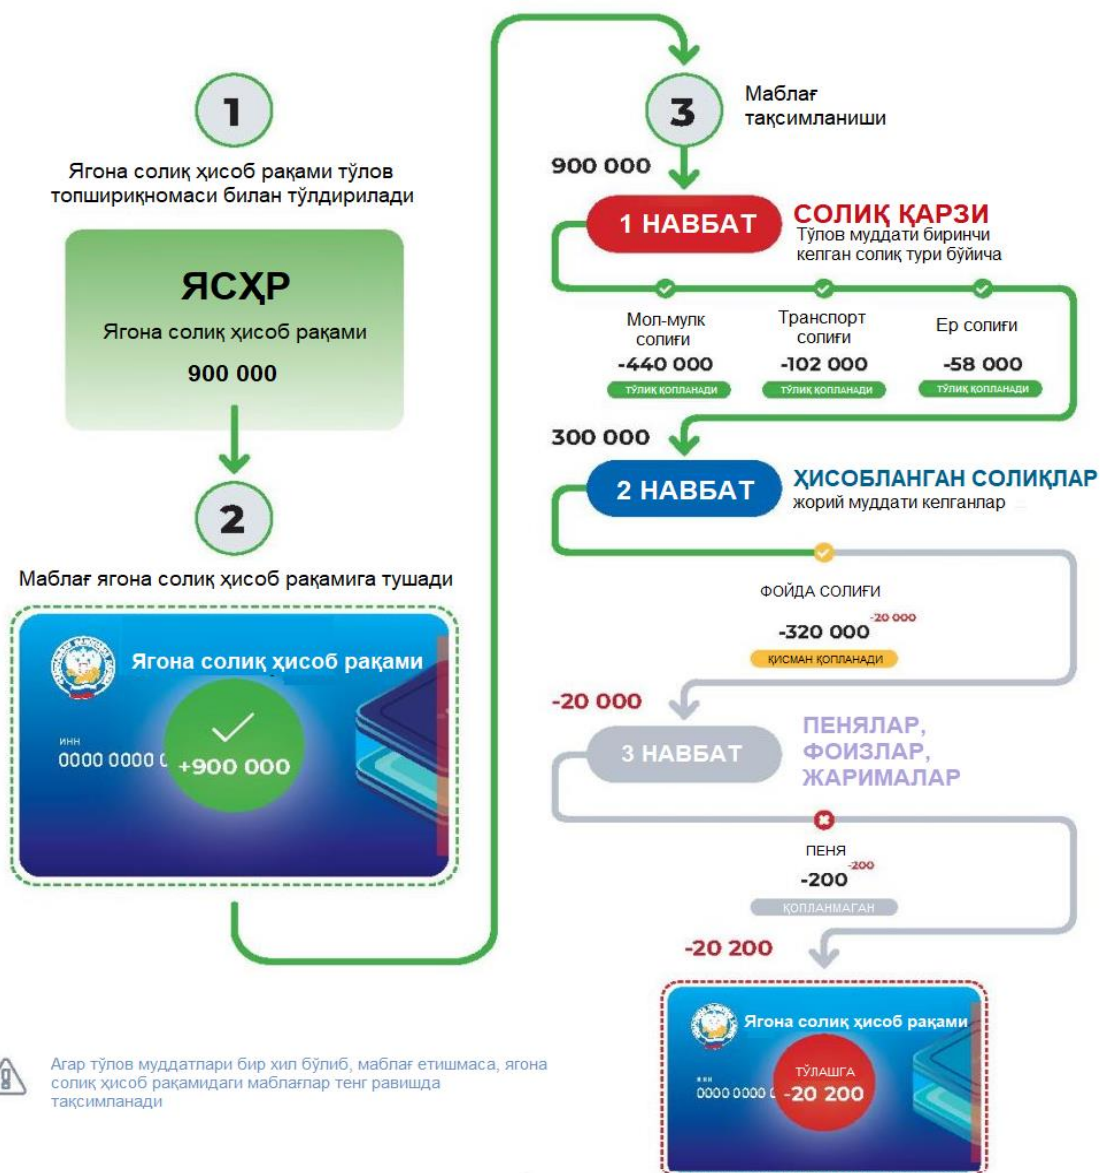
1

Ягона солиқ ҳисоб рақами тўлов топшириқномаси билан тўлдирилади

ЯСҲР
Ягона солиқ ҳисоб рақами
900 000

2

Маблағ ягона солиқ ҳисоб рақамига тушади

Ягона солиқ ҳисоб рақами
ИНН
0000 0000 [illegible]
+900 000

3

Маблағ тақсимланиши

900 000

1 НАВБАТ
СОЛИҚ ҚАРЗИ
Тўлов муддати биринчи келган солиқ тури бўйича

Мол-мулк солиғи
-440 000
ТЎЛИҚ ҚОПЛАНАДИ

Транспорт солиғи
-102 000
ТЎЛИҚ ҚОПЛАНАДИ

Ер солиғи
-58 000
ТЎЛИҚ ҚОПЛАНАДИ

300 000

2 НАВБАТ
ҲИСОБЛАНГАН СОЛИҚЛАР
жорий муддати келганлар

ФОЙДА СОЛИҒИ
-320 000
-20 000
ҚИСМАН ҚОПЛАНАДИ

-20 000

3 НАВБАТ
ПЕНЯЛАР, ФОИЗЛАР, ЖАРИМАЛАР

ПЕНЯ
-200
-200
ҚОПЛАНМАГАН

-20 200

Ягона солиқ ҳисоб рақами
ИНН
0000 0000 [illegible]
ТЎЛАШГА
-20 200

Агар тўлов муддатлари бир хил бўлиб, маблағ етишмаса, ягона солиқ ҳисоб рақамидаги маблағлар тенг равишда тақсимланади